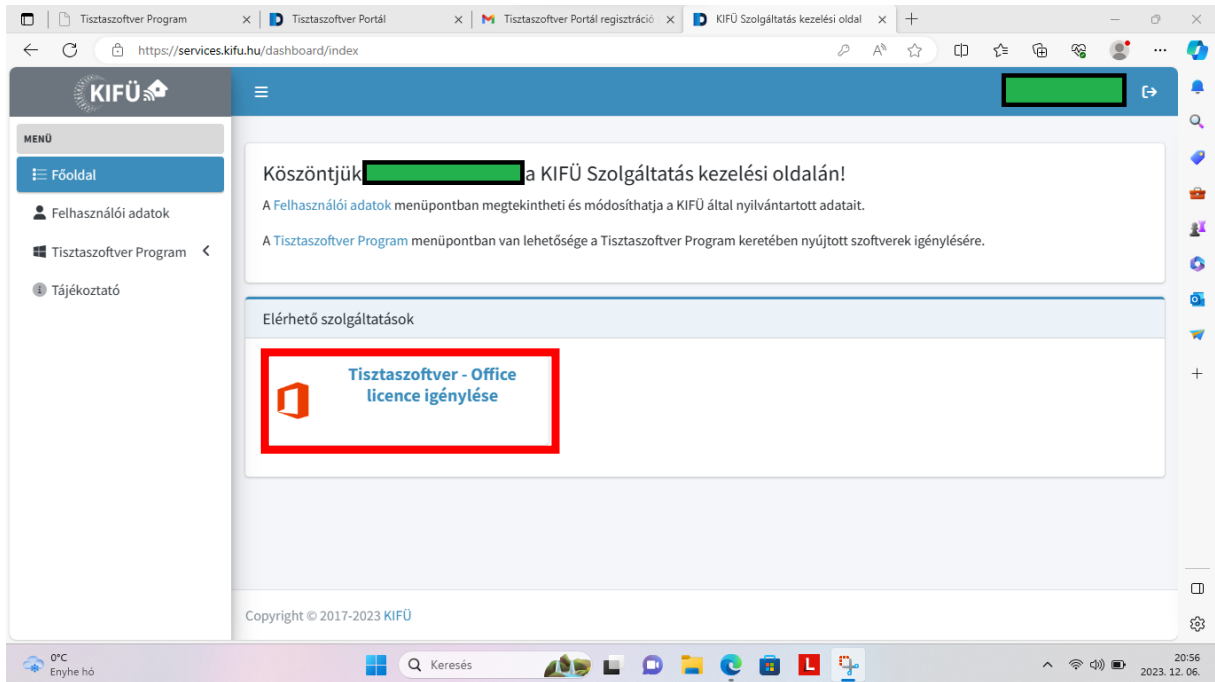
Tisztaszoftver Program
Tisztaszoftver Portál
Tisztaszoftver Portál regisztráció
KIFÜ Szolgáltatás kezelési oldal

https://services.kifu.hu/dashboard/index

KIFÜ

MENÜ
Főoldal
Felhasználói adatok
Tisztaszoftver Program
Tájékoztató

Köszöntjük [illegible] a KIFÜ Szolgáltatás kezelési oldalán!

A Felhasználói adatok menüpontban megtekintheti és módosíthatja a KIFÜ által nyilvántartott adatait.

A Tisztaszoftver Program menüpontban van lehetősége a Tisztaszoftver Program keretében nyújtott szoftverek igénylésére.

Elérhető szolgáltatások

Tisztaszoftver - Office licence igénylése

Copyright © 2017-2023 KIFÜ

0°C
Enyhe hó
Keresés
20:56
2023. 12. 06.